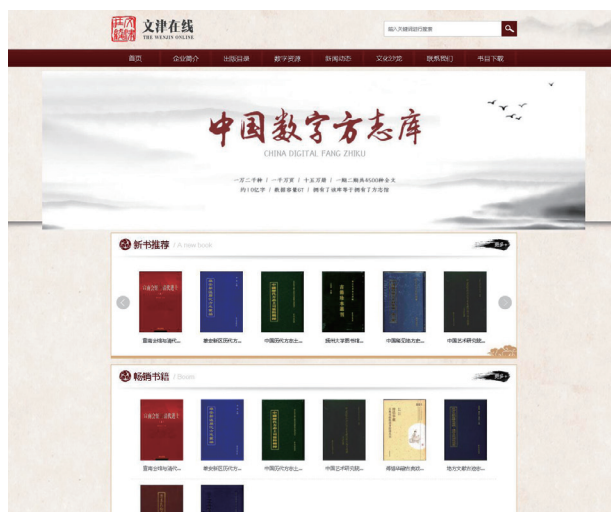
文津在线
THE WENJIN ONLINE

输入关键词进行搜索

首页 企业简介 出版目录 数字资源 新闻动态 文化交流 联系我们 书目下载

中国数字方志库
CHINA DIGITAL FANG ZHIKU

一万二千种 / 一千万页 / 十五万册 / 一期二期共4500种全文
约10亿字 / 数据容量6T / 拥有了该库等于拥有了方志馆

新书推荐 / A new book
更多

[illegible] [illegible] 中国历代方志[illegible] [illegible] 中国地方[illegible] 中国艺术研究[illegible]

畅销书籍 / Books
更多

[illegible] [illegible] 中国历代方志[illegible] 中国艺术研究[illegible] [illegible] 地方文献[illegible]